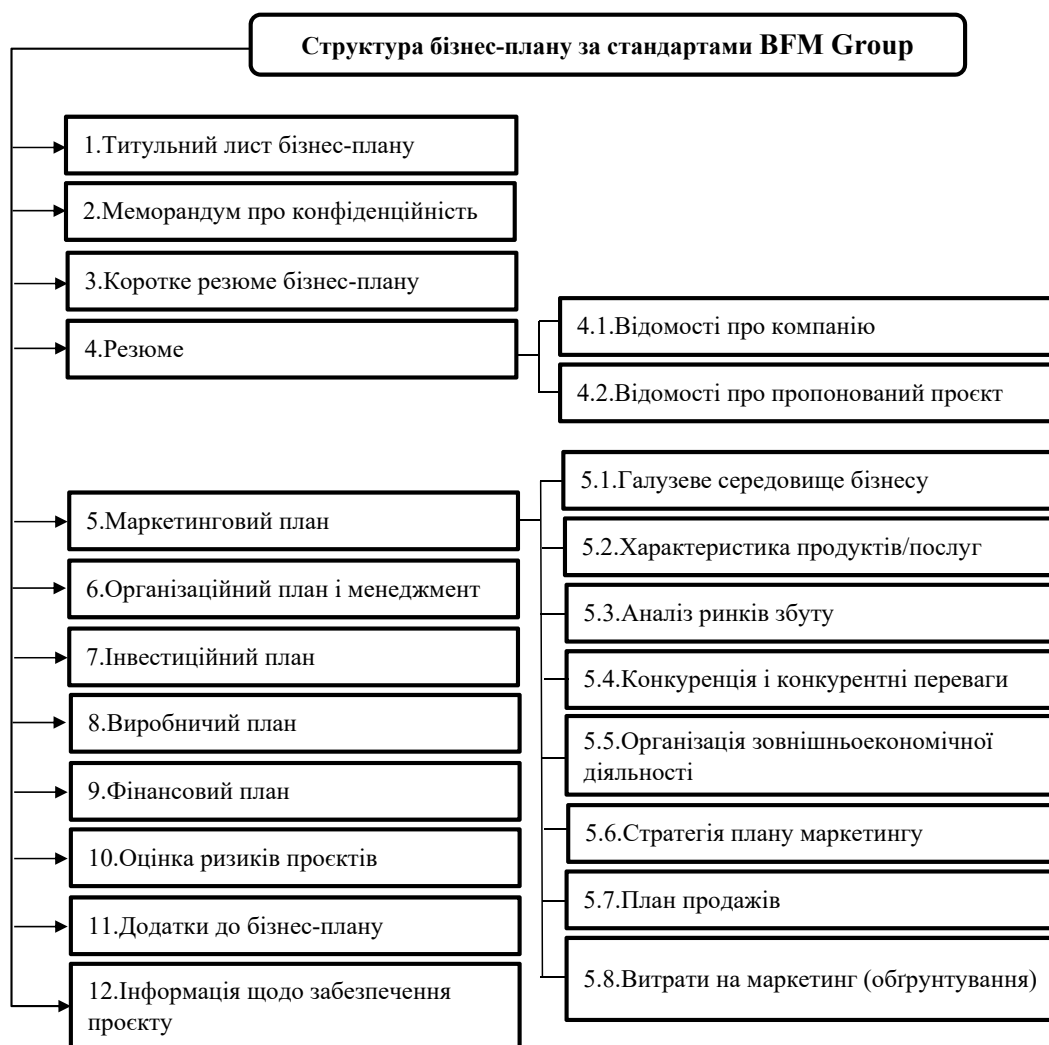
Структура бізнес-плану за стандартами BFM Group

1.Титульний лист бізнес-плану

2.Меморандум про конфіденційність

3.Коротке резюме бізнес-плану

4.Резюме

4.1.Відомості про компанію

4.2.Відомості про пропонований проєкт

5.Маркетинговий план

5.1.Галузеве середовище бізнесу

5.2.Характеристика продуктів/послуг

5.3.Аналіз ринків збуту

5.4.Конкуренція і конкурентні переваги

5.5.Організація зовнішньоекономічної діяльності

5.6.Стратегія плану маркетингу

5.7.План продажів

5.8.Витрати на маркетинг (обґрунтування)

6.Організаційний план і менеджмент

7.Інвестиційний план

8.Виробничий план

9.Фінансовий план

10.Оцінка ризиків проєктів

11.Додатки до бізнес-плану

12.Інформація щодо забезпечення проєкту